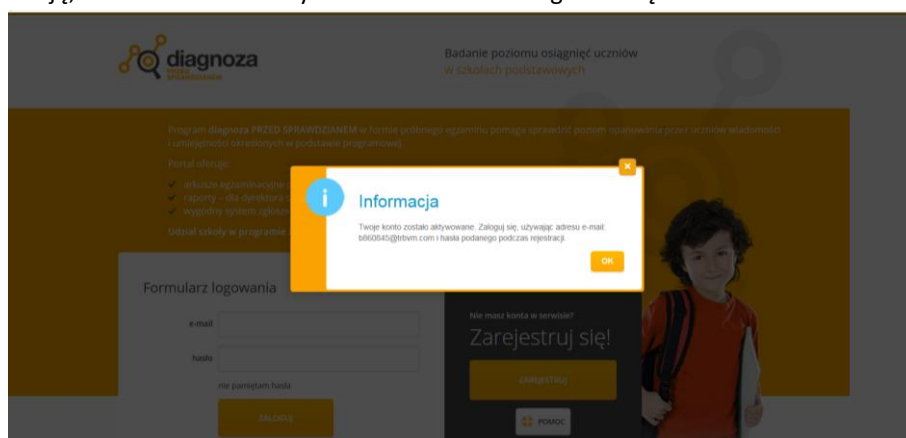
diagnoza PRZED SPRAWDZIANEM

Badanie poziomu osiągnięć uczniów w szkołach podstawowych

Program diagnoza PRZED SPRAWDZIANEM w formie próbnego egzaminu pomaga sprawdzić poziom opanowania przez uczniów wiadomości i umiejętności określonych w podstawie programowej.

Portal oferuje:

arkusze egzaminacyjne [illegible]

raporty – dla dyrektora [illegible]

wygodny system zgłosz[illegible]

Udział szkoły w programie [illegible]

Informacja

Twoje konto zostało aktywowane. Zaloguj się, używając adresu e-mail: b860845@trbvm.com i hasła podanego podczas rejestracji.

OK

Formularz logowania

e-mail

hasło

nie pamiętam hasła

ZALOGUJ

Nie masz konta w serwisie?

Zarejestruj się!

ZAREJESTRUJ

POMOC